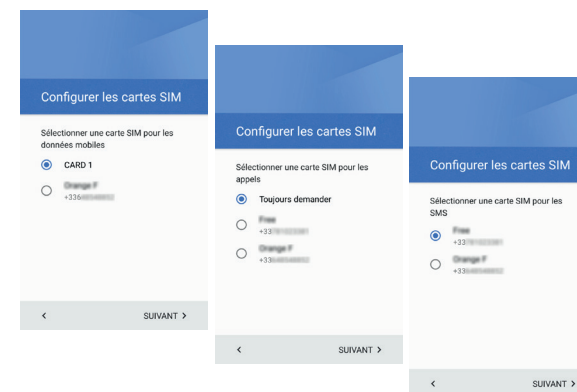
Configurer les cartes SIM

Sélectionner une carte SIM pour les données mobiles

CARD 1

Orange F
+336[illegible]

<

SUIVANT >

Configurer les cartes SIM

Sélectionner une carte SIM pour les appels

Toujours demander

Free
+33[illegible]

Orange F
+33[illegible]

<

SUIVANT >

Configurer les cartes SIM

Sélectionner une carte SIM pour les SMS

Free
+33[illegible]

Orange F
+33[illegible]

<

SUIVANT >